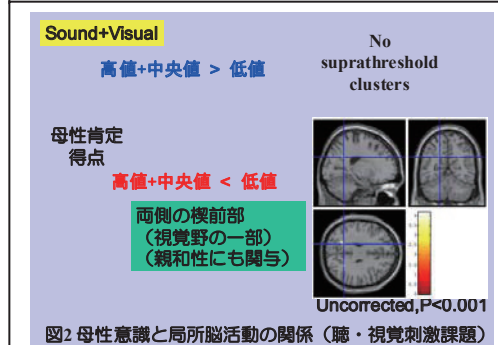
Sound+Visual

高値+中央値 > 低値

No suprathreshold clusters

母性肯定
得点

高値+中央値 < 低値

両側の楔前部
（視覚野の一部）
（親和性にも関与）

Uncorrected,P<0.001

図2 母性意識と局所脳活動の関係（聴・視覚刺激課題）